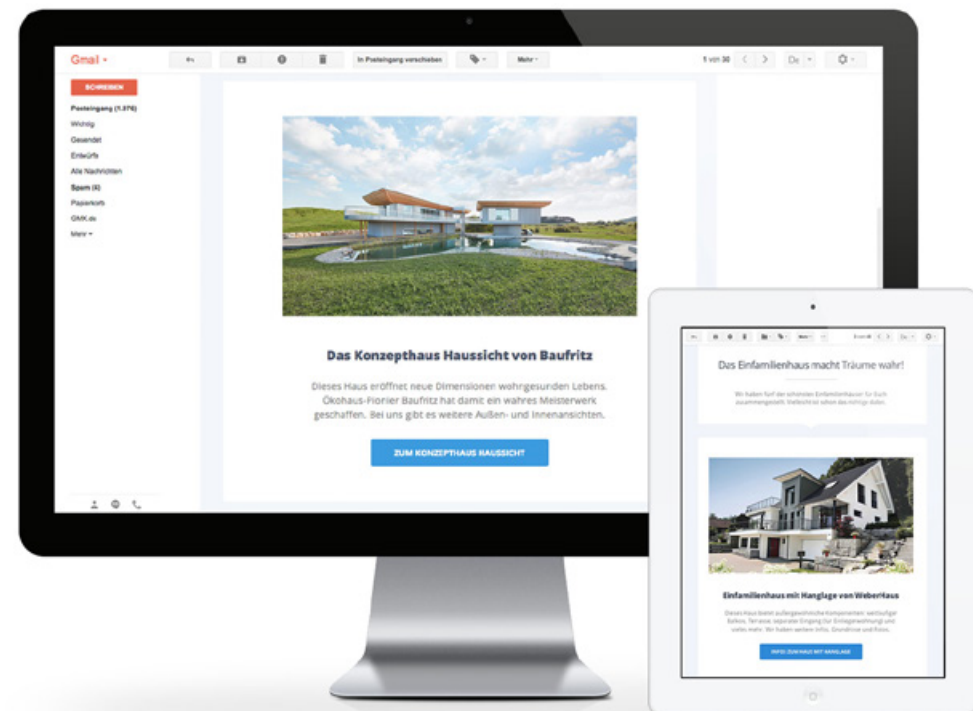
Gmail

In Posteingang verschieben

Mehr

1 von 30

SCHREIBEN

Posteingang (1.376)

Wichtig

Gesendet

Entwürfe

Alle Nachrichten

Spam (4)

Papierkorb

GMX.de

Mehr

Das Konzepthaus Haussicht von Baufritz

Dieses Haus eröffnet neue Dimensionen wohngesunden Lebens. Ökohaus-Pionier Baufritz hat damit ein wahres Meisterwerk geschaffen. Bei uns gibt es weitere Außen- und Innenansichten.

ZUM KONZEPTHAUS HAUSSICHT

Das Einfamilienhaus macht Träume wahr!

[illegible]

Einfamilienhaus mit Hanglage von WeberHaus

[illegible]

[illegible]